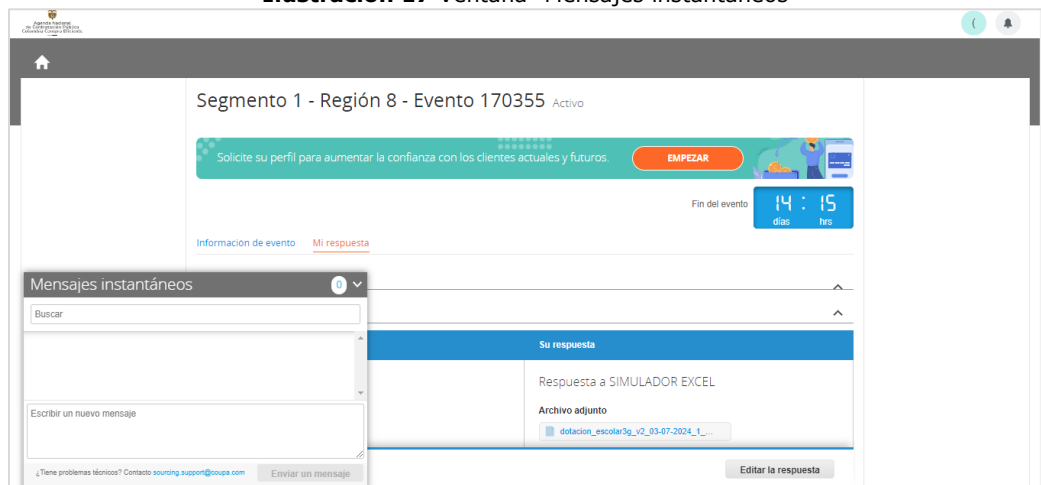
Ilustración 19 Ventana - Mensajes instantáneos

Agencia Nacional de Contratación Pública Colombia Compra Eficiente

(

Segmento 1 - Región 8 - Evento 170355 Activo

Solicite su perfil para aumentar la confianza con los clientes actuales y futuros.

EMPEZAR

Fin del evento

14 : 15
días hrs

Información de evento Mi respuesta

Mensajes instantáneos 0

Buscar

Escribir un nuevo mensaje

¿Tiene problemas técnicos? Contacto sourcing.support@coupa.com

Enviar un mensaje

Su respuesta

Respuesta a SIMULADOR EXCEL

Archivo adjunto

dotacion_escolar3g_v2_03-07-2024_1_...

Editar la respuesta